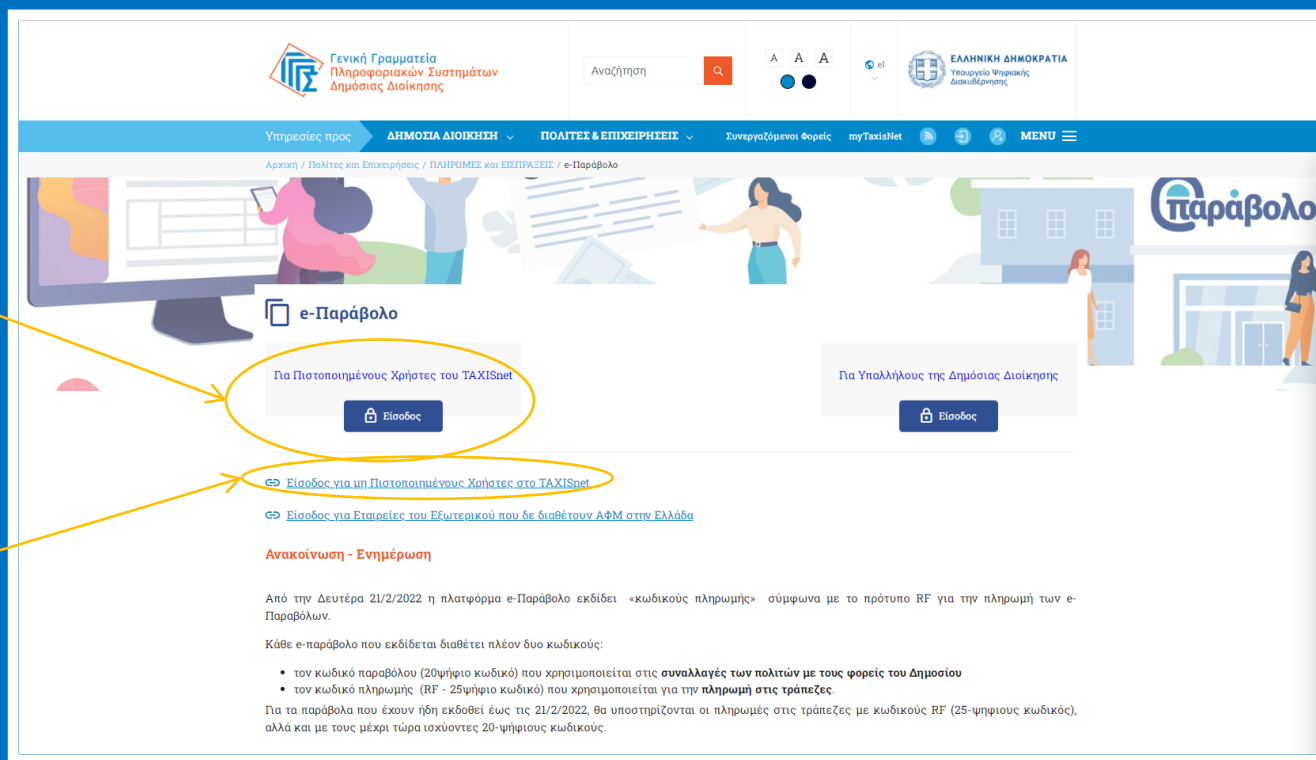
Γενική Γραμματεία Πληροφοριακών Συστημάτων Δημόσιας Διοίκησης

Αναζήτηση

A A A

el

ΕΛΛΗΝΙΚΗ ΔΗΜΟΚΡΑΤΙΑ
Υπουργείο Ψηφιακής Διακυβέρνησης

Υπηρεσίες προς ΔΗΜΟΣΙΑ ΔΙΟΙΚΗΣΗ ΠΟΛΙΤΕΣ & ΕΠΙΧΕΙΡΗΣΕΙΣ Συνεργαζόμενοι Φορείς myTaxisNet MENU

Αρχική / Πολίτες και Επιχειρήσεις / ΠΛΗΡΩΜΕΣ και ΕΙΣΠΡΑΞΕΙΣ / e-Παράβολο

παράβολο

e-Παράβολο

Για Πιστοποιημένους Χρήστες του TAXISnet

Είσοδος

Για Υπαλλήλους της Δημόσιας Διοίκησης

Είσοδος

Είσοδος για μη Πιστοποιημένους Χρήστες στο TAXISnet

Είσοδος για Εταιρείες του Εξωτερικού που δε διαθέτουν ΑΦΜ στην Ελλάδα

Ανακοίνωση - Ενημέρωση

Από την Δευτέρα 21/2/2022 η πλατφόρμα e-Παράβολο εκδίδει «κωδικούς πληρωμής» σύμφωνα με το πρότυπο RF για την πληρωμή των e-Παραβόλων.

Κάθε e-παράβολο που εκδίδεται διαθέτει πλέον δυο κωδικούς:

- τον κωδικό παραβόλου (20ψήφιο κωδικό) που χρησιμοποιείται στις **συναλλαγές των πολιτών με τους φορείς του Δημοσίου**
- τον κωδικό πληρωμής (RF - 25ψήφιο κωδικό) που χρησιμοποιείται για την **πληρωμή στις τράπεζες**.

Για τα παράβολα που έχουν ήδη εκδοθεί έως τις 21/2/2022, θα υποστηρίζονται οι πληρωμές στις τράπεζες με κωδικούς RF (25-ψηφιους κωδικός), αλλά και με τους μέχρι τώρα ισχύοντες 20-ψήφιους κωδικούς.